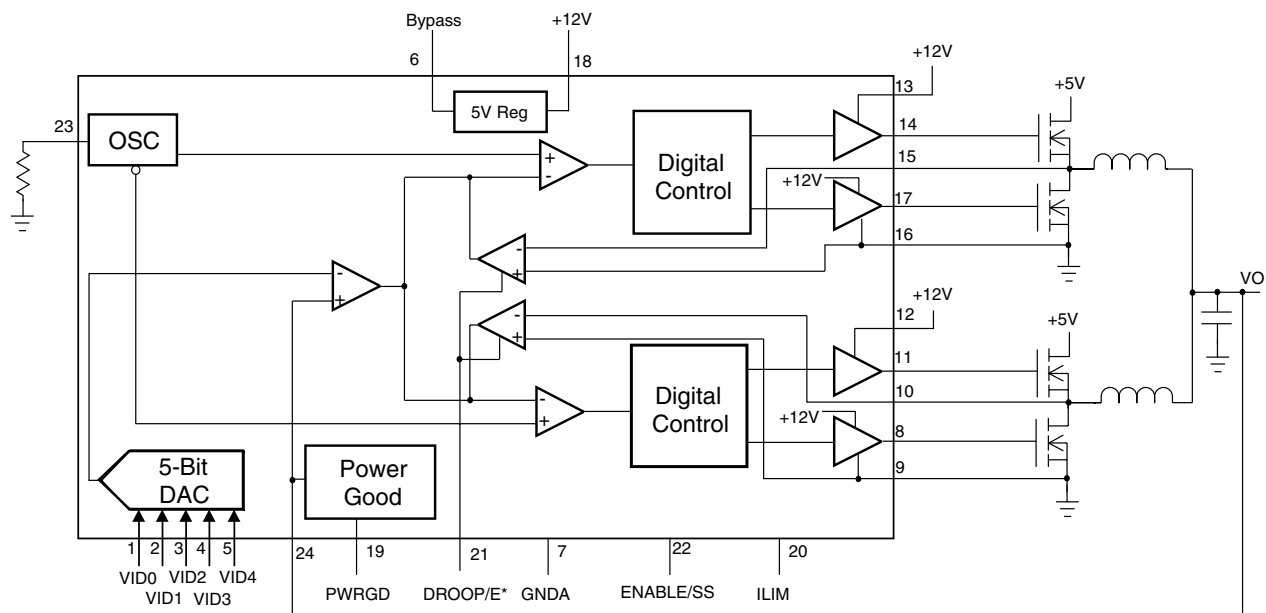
Bypass
+12V
6
18
5V Reg
+12V
13
+5V
23
OSC
14
+
-
Digital Control
15
+12V
17
-
+
16
-
+
VO
+12V
-
+
12
+5V
11
10
-
+
Digital Control
+12V
8
5-Bit DAC
Power Good
9
1
2
3
4
5
24
19
21
7
22
20
VID0
VID1
VID2
VID3
VID4
PWRGD
DROOP/E*
GNDA
ENABLE/SS
ILIM